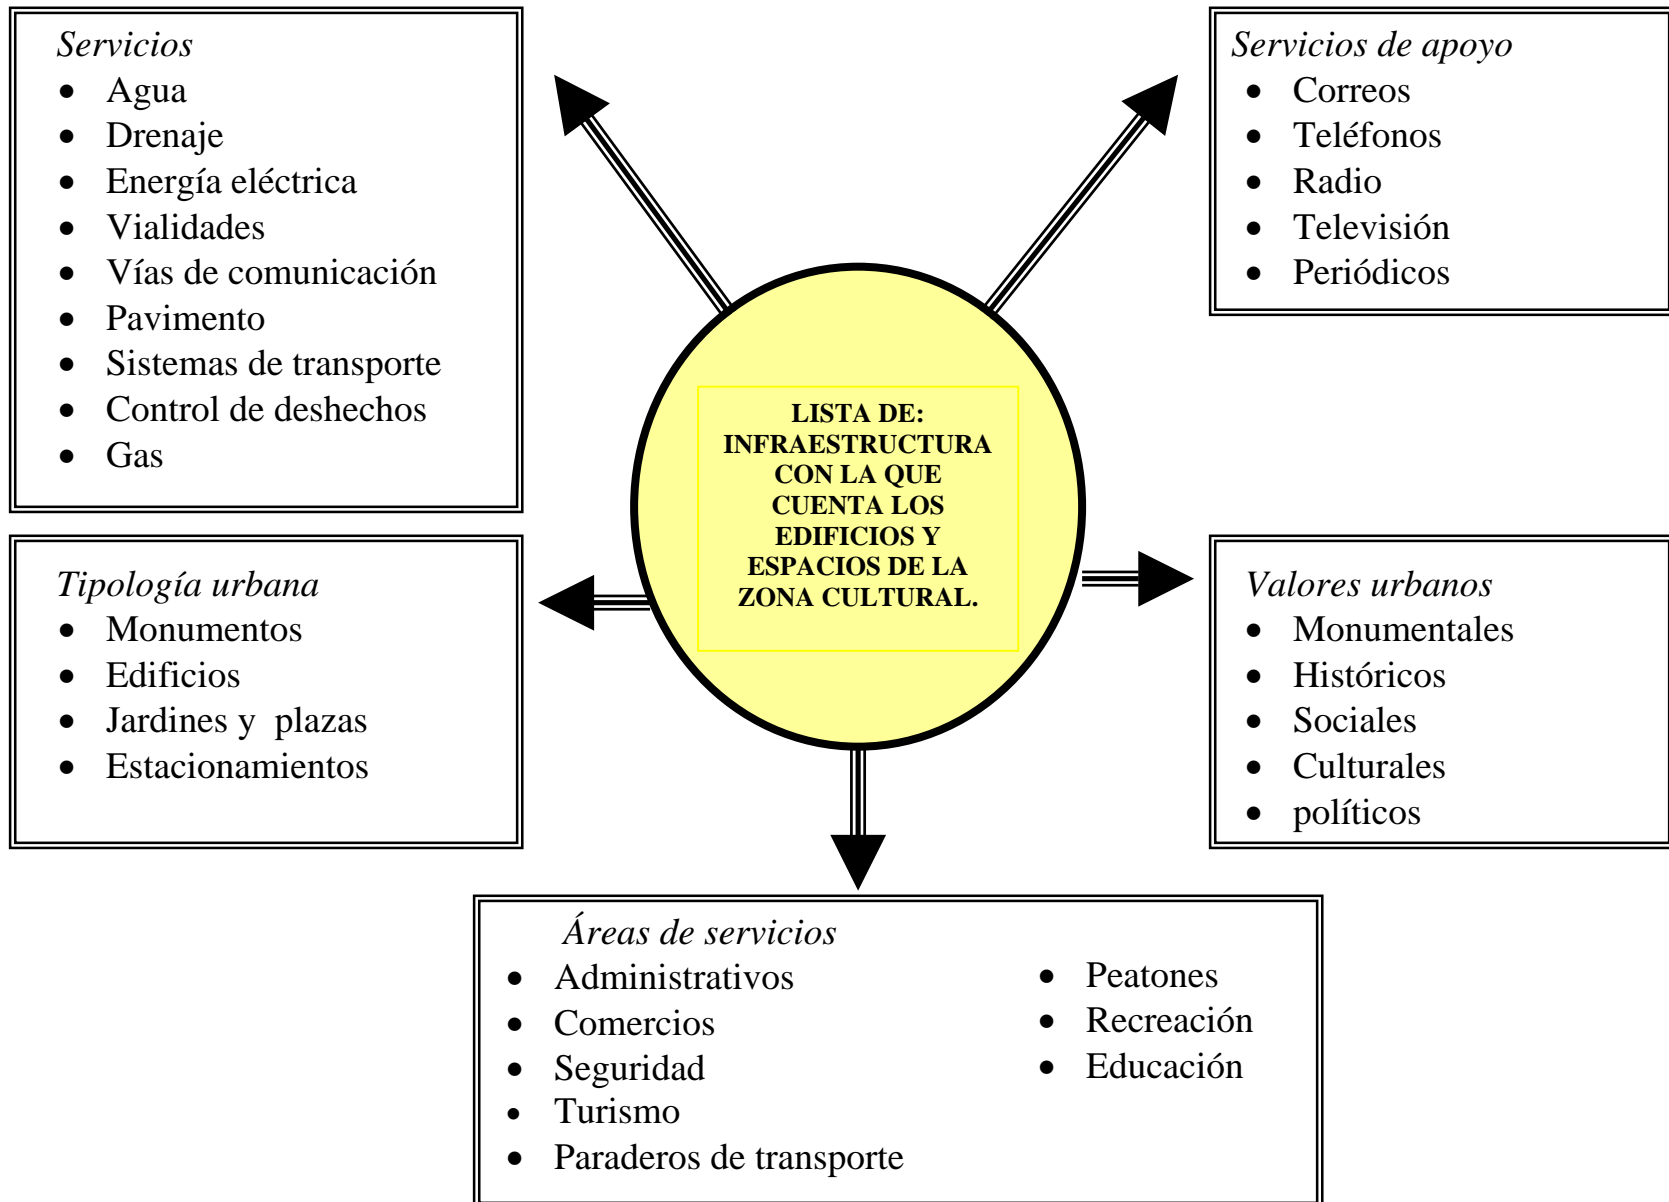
Servicios
- Agua
- Drenaje
- Energía eléctrica
- Vialidades
- Vías de comunicación
- Pavimento
- Sistemas de transporte
- Control de deshechos
- Gas

Servicios de apoyo
- Correos
- Teléfonos
- Radio
- Televisión
- Periódicos

LISTA DE: INFRAESTRUCTURA CON LA QUE CUENTA LOS EDIFICIOS Y ESPACIOS DE LA ZONA CULTURAL.

Tipología urbana
- Monumentos
- Edificios
- Jardines y plazas
- Estacionamientos

Valores urbanos
- Monumentales
- Históricos
- Sociales
- Culturales
- políticos

Áreas de servicios
- Administrativos
- Comercios
- Seguridad
- Turismo
- Paraderos de transporte

- Peatones
- Recreación
- Educación